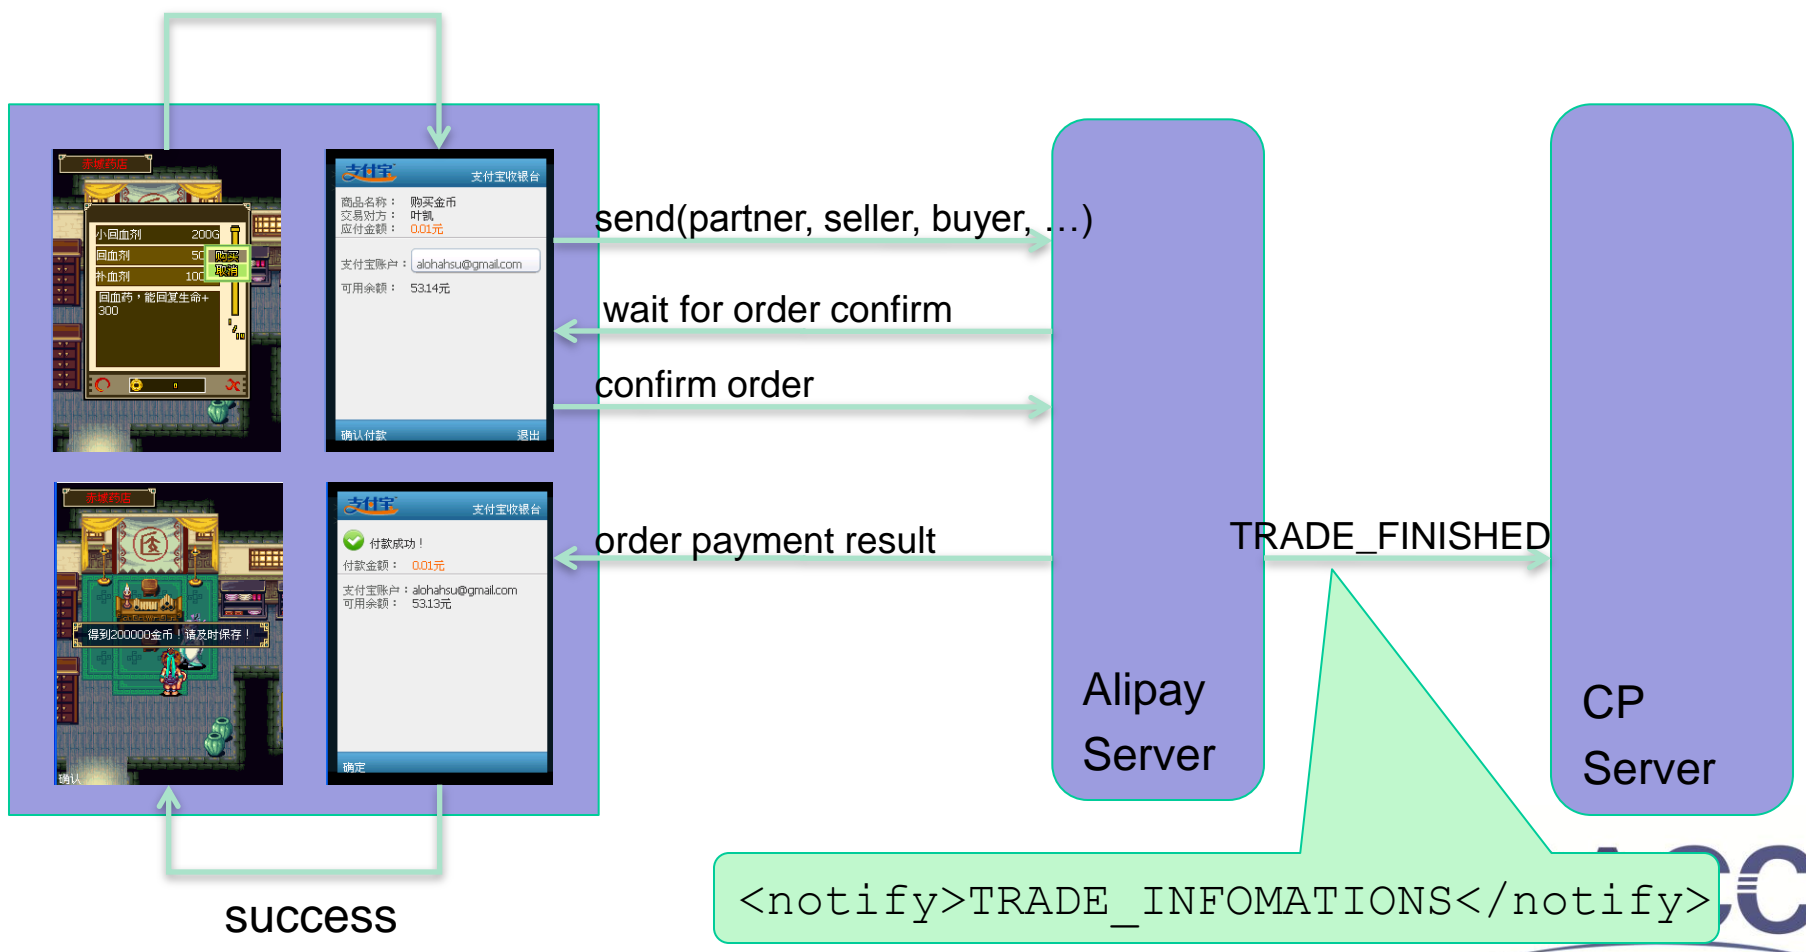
赤城药店

小回血剂 200G
回血剂 50
补血剂 100
购买
取消
回血药，能回复生命+300

支付宝 支付宝收银台
商品名称： 购买金币
交易对方： 叶凯
应付金额： 0.01元
支付宝账户： alohahsu@gmail.com
可用余额： 53.14元
确认付款 退出

send(partner, seller, buyer, ...)

wait for order confirm

confirm order

赤城药店
得到200000金币！请及时保存！
确认

支付宝 支付宝收银台
付款成功！
付款金额： 0.01元
支付宝账户：alohahsu@gmail.com
可用余额： 53.13元
确定

order payment result

TRADE_FINISHED

Alipay Server

CP Server

success

<notify>TRADE_INFOMATIONS</notify>